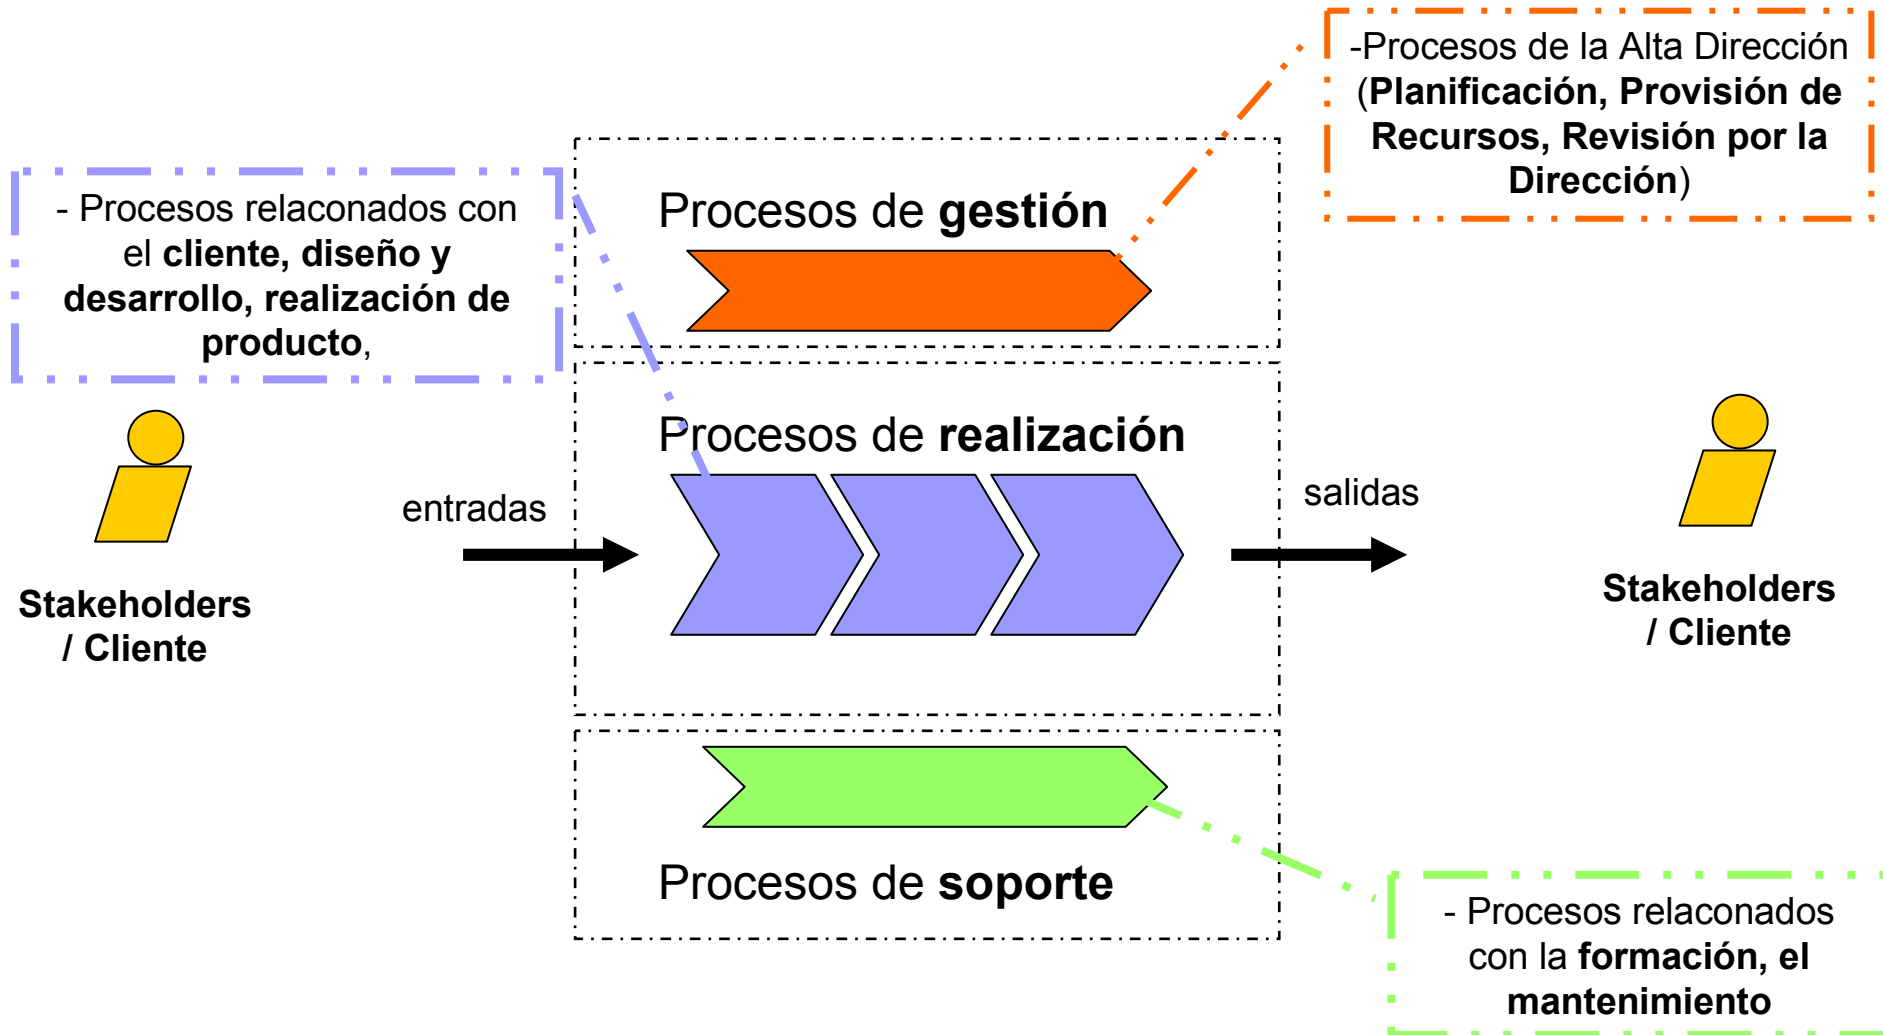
-Procesos de la Alta Dirección (Planificación, Provisión de Recursos, Revisión por la Dirección)

- Procesos relaconados con el cliente, diseño y desarrollo, realización de producto,

Procesos de gestión

Procesos de realización

entradas

salidas

Stakeholders / Cliente

Stakeholders / Cliente

Procesos de soporte

- Procesos relaconados con la formación, el mantenimiento